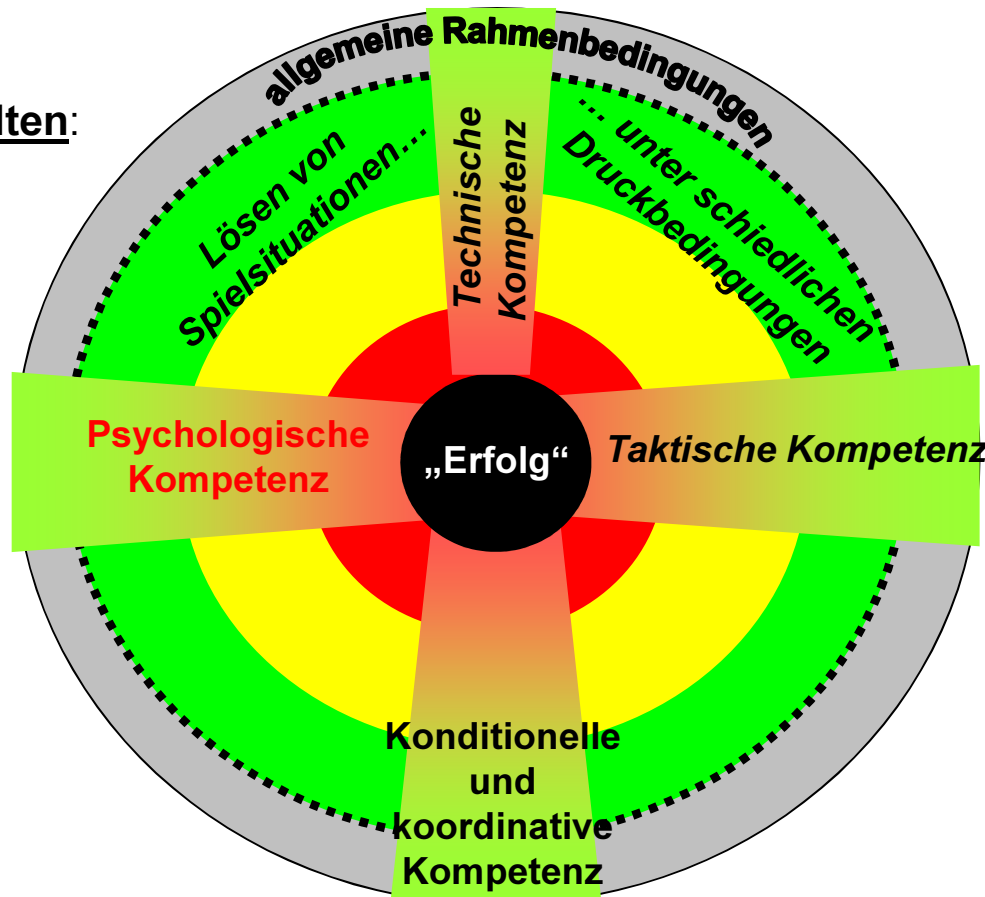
lten:

allgemeine Rahmenbedingungen

Lösen von Spielsituationen…

Technische Kompetenz

… unter schiedlichen Druckbedingungen

Psychologische Kompetenz

„Erfolg“

Taktische Kompetenz

Konditionelle und koordinative Kompetenz